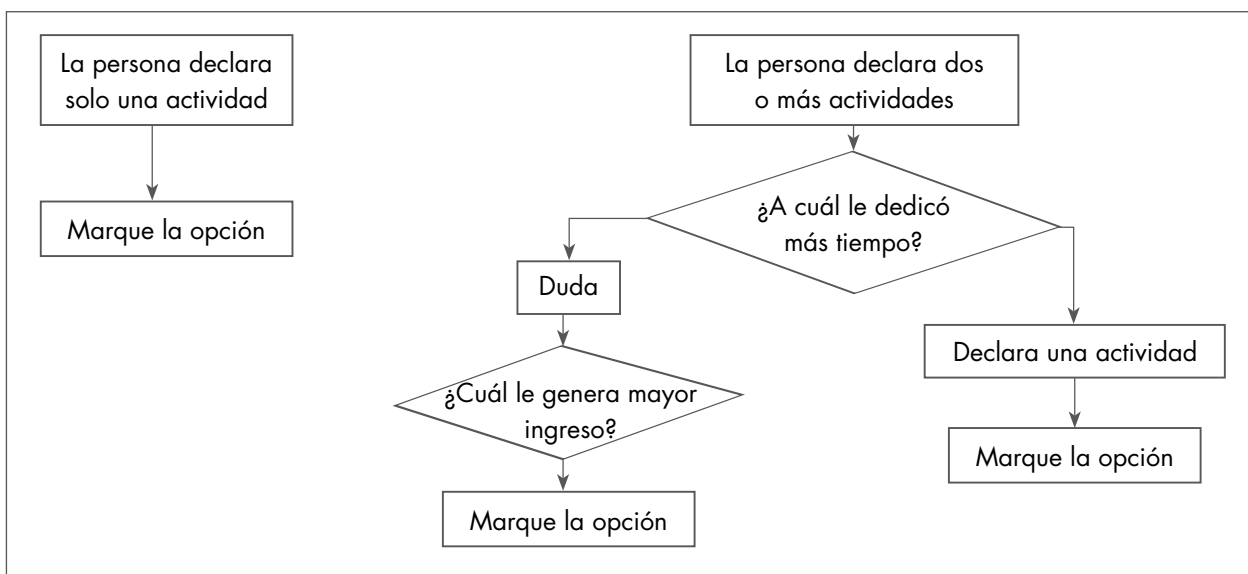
La persona declara solo una actividad

Marque la opción

La persona declara dos o más actividades

¿A cuál le dedicó más tiempo?

Duda

¿Cuál le genera mayor ingreso?

Marque la opción

Declara una actividad

Marque la opción